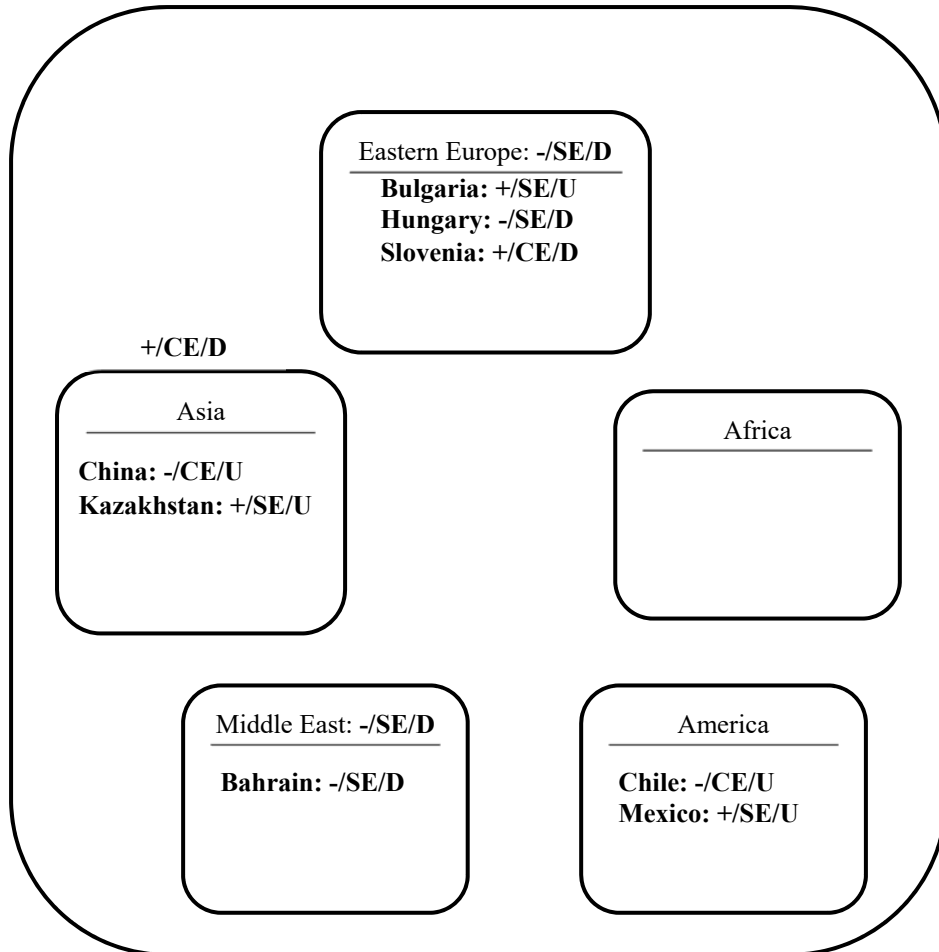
Eastern Europe: -/SE/D

Bulgaria: +/SE/U
Hungary: -/SE/D
Slovenia: +/CE/D

+/CE/D

Asia

China: -/CE/U
Kazakhstan: +/SE/U

Africa

Middle East: -/SE/D

Bahrain: -/SE/D

America

Chile: -/CE/U
Mexico: +/SE/U